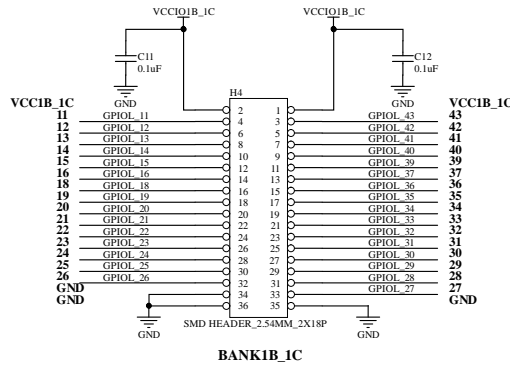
VCCIO1B_1C
VCCIO1B_1C
C11
0.1uF
GND
C12
0.1uF
GND
H4
VCC1B_1C
VCC1B_1C

| | | | | | |
|---|---|---|---|---|---|
| 11 | GPIOL_11 | 2 | 1 | GPIOL_43 | 43 |
| 12 | GPIOL_12 | 4 | 3 | GPIOL_42 | 42 |
| 13 | GPIOL_13 | 6 | 5 | GPIOL_41 | 41 |
| 14 | GPIOL_14 | 8 | 7 | GPIOL_40 | 40 |
| 15 | GPIOL_15 | 10 | 9 | GPIOL_39 | 39 |
| 16 | GPIOL_16 | 12 | 11 | GPIOL_37 | 37 |
| 18 | GPIOL_18 | 14 | 13 | GPIOL_36 | 36 |
| 19 | GPIOL_19 | 16 | 15 | GPIOL_35 | 35 |
| 20 | GPIOL_20 | 18 | 17 | GPIOL_34 | 34 |
| 21 | GPIOL_21 | 20 | 19 | GPIOL_33 | 33 |
| 22 | GPIOL_22 | 22 | 21 | GPIOL_32 | 32 |
| 23 | GPIOL_23 | 24 | 23 | GPIOL_31 | 31 |
| 24 | GPIOL_24 | 26 | 25 | GPIOL_30 | 30 |
| 25 | GPIOL_25 | 28 | 27 | GPIOL_29 | 29 |
| 26 | GPIOL_26 | 30 | 29 | GPIOL_28 | 28 |
| GND | | 32 | 31 | GPIOL_27 | 27 |
| GND | | 34 | 33 | | GND |
| | | 36 | 35 | | |

GND
SMD HEADER_2.54MM_2X18P
GND
BANK1B_1C